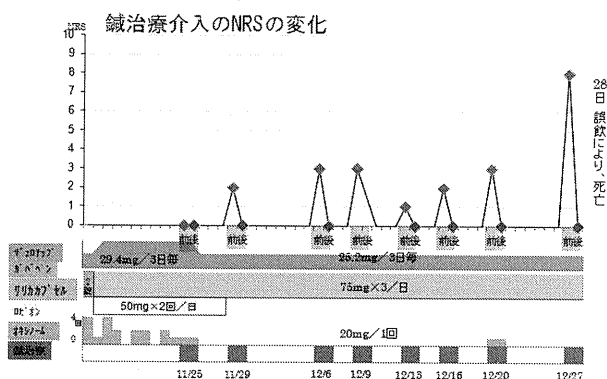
鍼治療介入のNRSの変化

NRS
10
9
8
7
6
5
4
3
2
1
0

前後 前後 前後 前後 前後 前後 前後 前後

28日 誤飲により、死亡

ﾃﾞｭﾛﾃｯﾌﾟ
ｶﾞﾊﾞﾍﾟﾝ
ﾘﾘｶｶﾌﾟｾﾙ
ﾛﾋﾌﾟﾉﾝ
ｵｷｼﾉｰﾑ
鍼治療

29.4mg／3日毎
25.2mg／3日毎
75mg×3／日
50mg×2回／日
20mg／1回

11/25 11/29 12/6 12/9 12/13 12/16 12/20 12/27